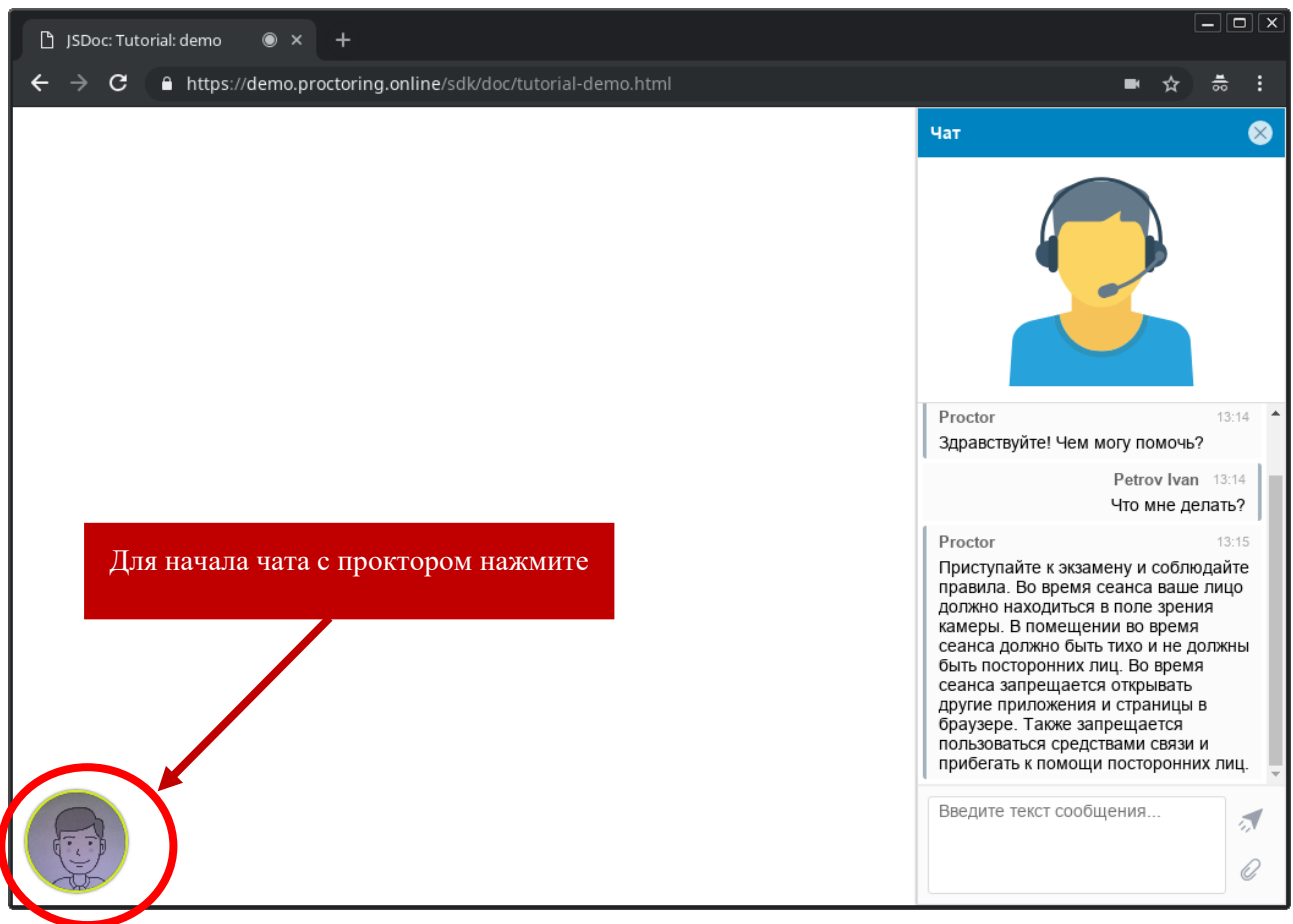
JSDoc: Tutorial: demo

https://demo.proctoring.online/sdk/doc/tutorial-demo.html

Чат

Proctor 13:14
Здравствуйте! Чем могу помочь?

Petrov Ivan 13:14
Что мне делать?

Proctor 13:15
Приступайте к экзамену и соблюдайте правила. Во время сеанса ваше лицо должно находиться в поле зрения камеры. В помещении во время сеанса должно быть тихо и не должны быть посторонних лиц. Во время сеанса запрещается открывать другие приложения и страницы в браузере. Также запрещается пользоваться средствами связи и прибегать к помощи посторонних лиц.

Введите текст сообщения...

Для начала чата с проктором нажмите